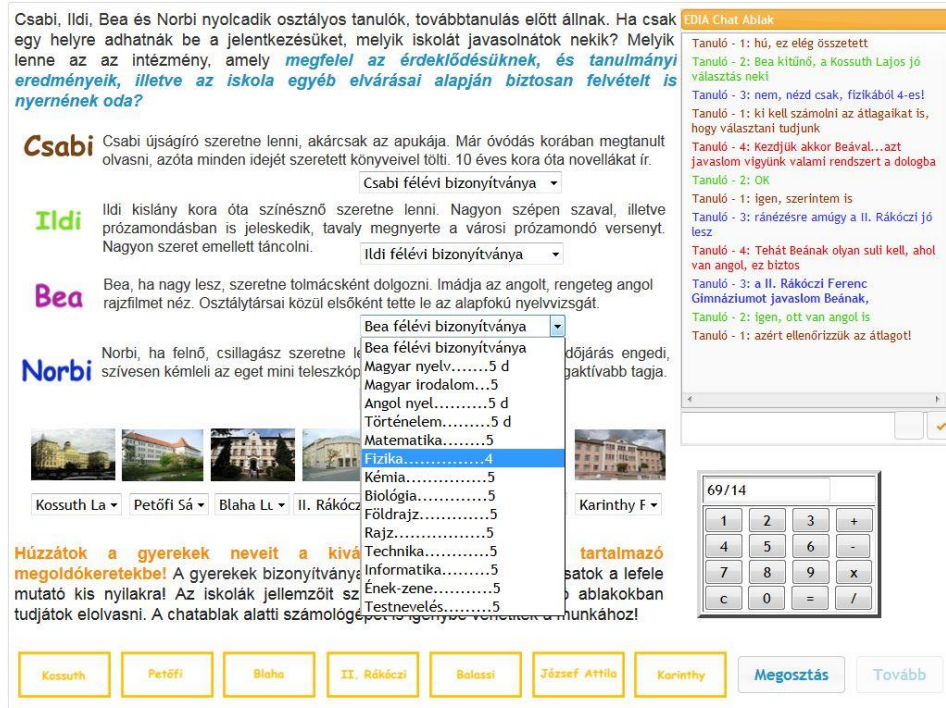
Csabi, Ildi, Bea és Norbi nyolcadik osztályos tanulók, továbbtanulás előtt állnak. Ha csak egy helyre adhatnák be a jelentkezésüket, melyik iskolát javasolnátok nekik? Melyik lenne az az intézmény, amely megfelel az érdeklődésüknek, és tanulmányi eredményeik, illetve az iskola egyéb elvárásai alapján biztosan felvételt is nyernének oda?

Csabi Csabi újságíró szeretne lenni, akárcsak az apukája. Már óvódás korában megtanult olvasni, azóta minden idejét szeretett könyveivel tölti. 10 éves kora óta novellákat ír.

Csabi félévi bizonyítványa

Ildi Ildi kislány kora óta színésznő szeretne lenni. Nagyon szépen szaval, illetve prózamondásban is jeleskedik, tavaly megnyerte a városi prózamondó versenyt. Nagyon szeret emellett táncolni.

Ildi félévi bizonyítványa

Bea Bea, ha nagy lesz, szeretne tolmácsként dolgozni. Imádja az angolt, rengeteg angol rajzfilmet néz. Osztálytársai közül elsőként tette le az alapfokú nyelvvizsgát.

Bea félévi bizonyítványa

Norbi Norbi, ha felnő, csillagász szeretne le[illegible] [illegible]időjárás engedi, szívesen kémleli az eget mini teleszkóp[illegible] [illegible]gaktívabb tagja.

Bea félévi bizonyítványa
Magyar nyelv.......5 d
Magyar irodalom...5
Angol nyel..........5 d
Történelem.........5 d
Matematika........5
Fizika...............4
Kémia...............5
Biológia.............5
Földrajz.............5
Rajz..................5
Technika...........5
Informatika........5
Ének-zene..........5
Testnevelés........5

Kossuth La | Petőfi Sá | Blaha Lu | II. Rákócz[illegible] | Karinthy F

Húzzátok a gyerekek neveit a kiv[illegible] tartalmazó megoldókeretekbe! A gyerekek bizonyítványa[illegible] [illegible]satok a lefele mutató kis nyilakra! A iskolák jellemzőit sz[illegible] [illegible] ablakokban tudjátok elolvasni. A chatablak alatti számológé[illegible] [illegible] a munkához!

EDIA Chat Ablak
Tanuló - 1: hú, ez elég összetett
Tanuló - 2: Bea kitűnő, a Kossuth Lajos jó választás neki
Tanuló - 3: nem, nézd csak, fizikából 4-es!
Tanuló - 1: ki kell számolni az átlagaikat is, hogy választani tudjunk
Tanuló - 4: Kezdjük akkor Beával...azt javaslom vigyünk valami rendszert a dologba
Tanuló - 2: OK
Tanuló - 1: igen, szerintem is
Tanuló - 3: ránézésre amúgy a II. Rákóczi jó lesz
Tanuló - 4: Tehát Beának olyan suli kell, ahol van angol, ez biztos
Tanuló - 3: a II. Rákóczi Ferenc Gimnáziumot javaslom Beának,
Tanuló - 2: igen, ott van angol is
Tanuló - 1: azért ellenőrizzük az átlagot!

69/14
1 2 3 +
4 5 6 -
7 8 9 x
c 0 = /

Kossuth | Petőfi | Blaha | II. Rákóczi | Balassi | József Attila | Karinthy | Megosztás | Tovább